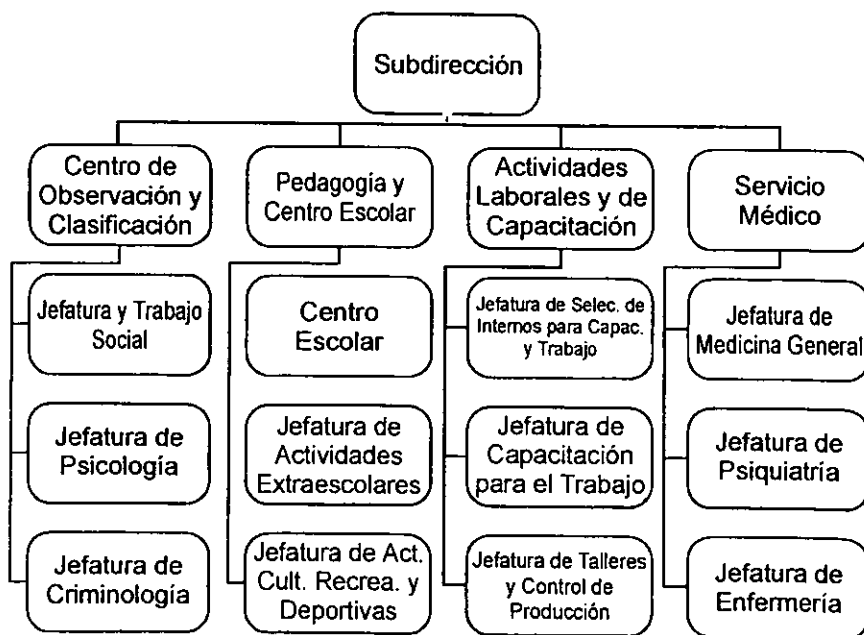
Subdirección

Centro de Observación y Clasificación

Jefatura y Trabajo Social

Jefatura de Psicología

Jefatura de Criminología

Pedagogía y Centro Escolar

Centro Escolar

Jefatura de Actividades Extraescolares

Jefatura de Act. Cult. Recrea. y Deportivas

Actividades Laborales y de Capacitación

Jefatura de Selec. de Internos para Capac. y Trabajo

Jefatura de Capacitación para el Trabajo

Jefatura de Talleres y Control de Producción

Servicio Médico

Jefatura de Medicina General

Jefatura de Psiquiatría

Jefatura de Enfermería